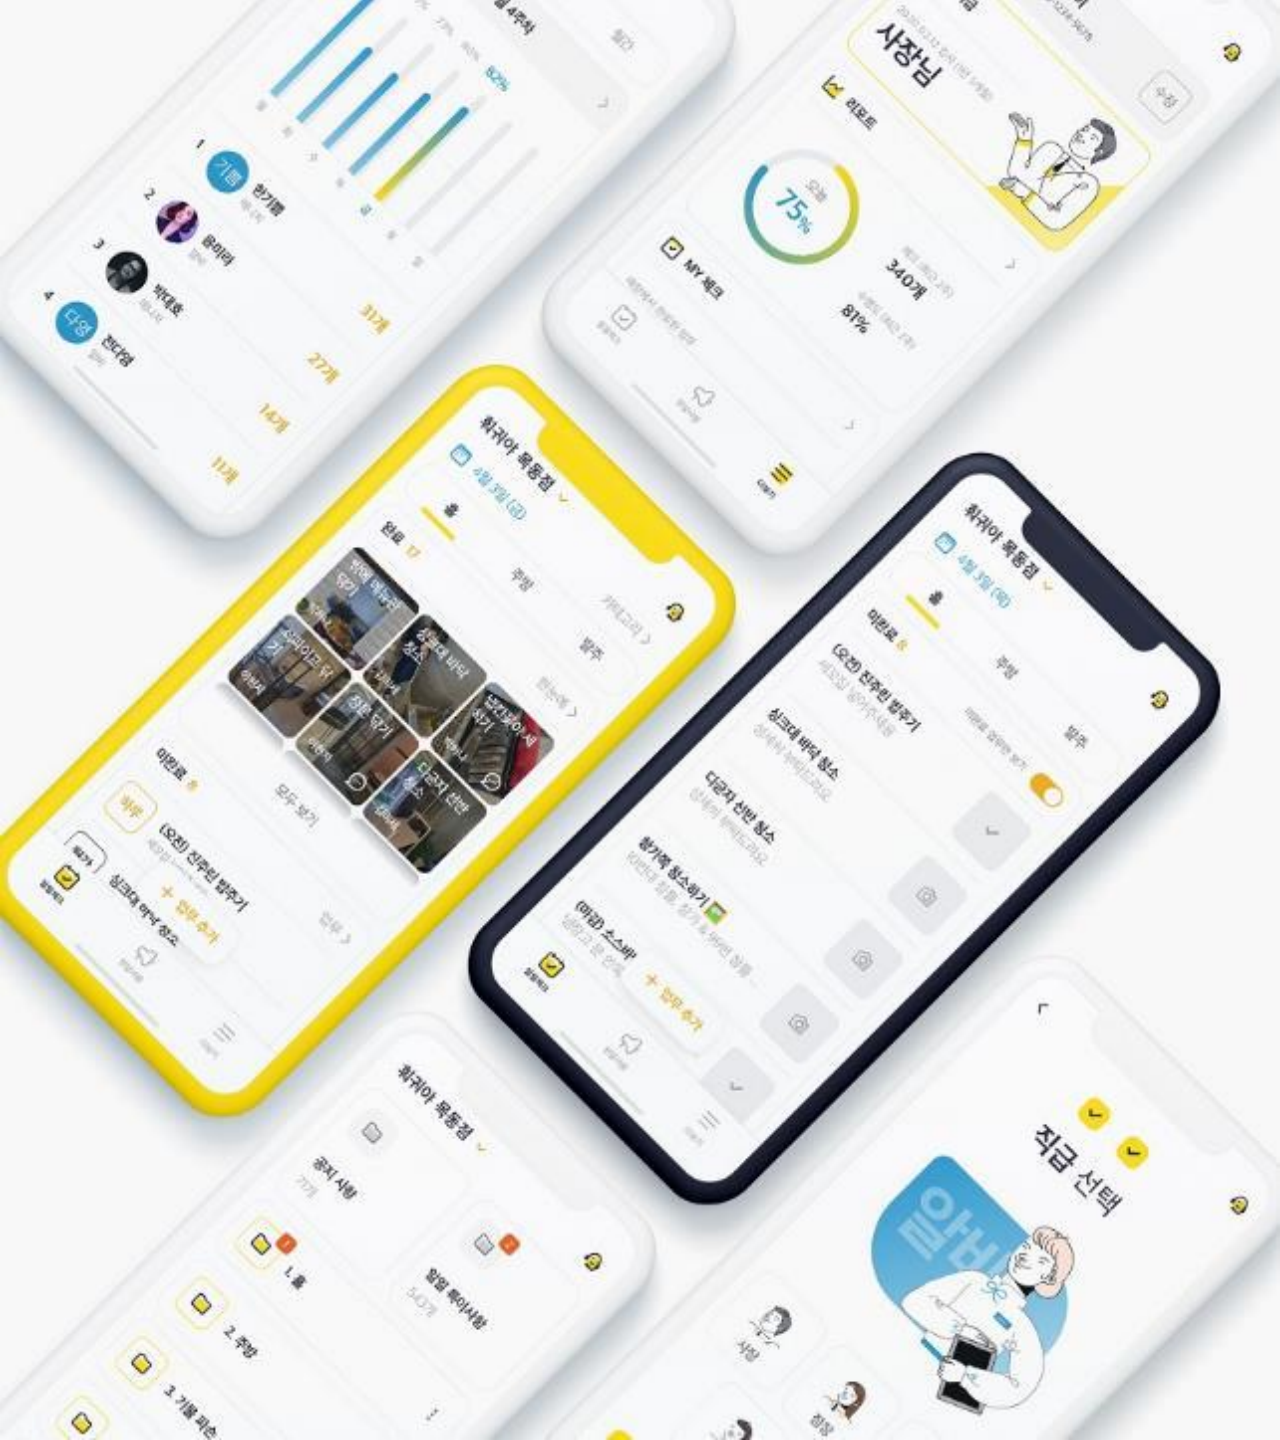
월 4주차

1 기쁨 한기쁨
2 류미미
3 박태호
4 다영 전다영

31개
27개
14개
11개

사장님
리포트
오늘
75%
340개
81%
MY 체크

휘귀아 목동점
4월 3일 (금)
홀
주방
발주
완료 17
미완료 8
모두 보기
(오전) 전주민 발주기
싱크대 하부 청소
+ 업무 추가

휘귀아 목동점
4월 3일 (목)
홀
주방
발주
미완료 8
(오전) 전주민 발주기
싱크대 바닥 청소
다과장 선반 청소
환기팬 청소하기
(마감) 소스바
+ 업무 추가

휘귀아 목동점
공지 사항
월별 특이사항
1. 홀
2. 주방
3. 기물 파손

직급 선택
사장
점장